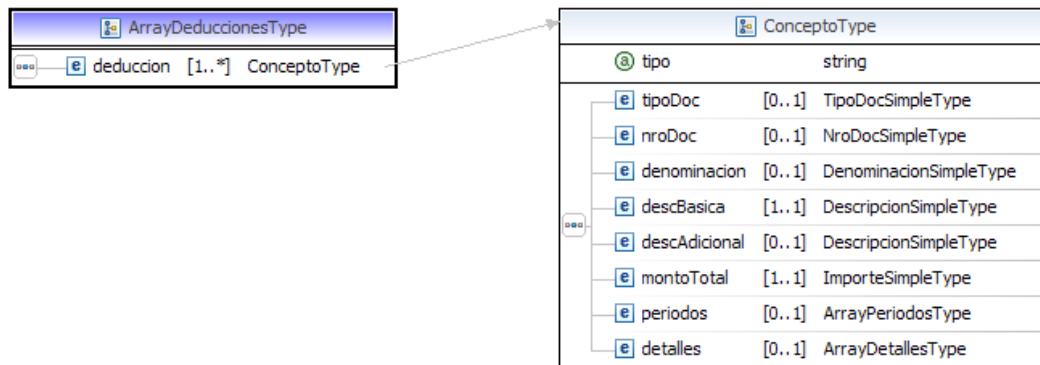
ArrayDeduccionesType

e deduccion [1..*] ConceptoType

ConceptoType

a tipo string

| | | |
|---|---|---|
| e tipoDoc | [0..1] | TipoDocSimpleType |
| e nroDoc | [0..1] | NroDocSimpleType |
| e denominacion | [0..1] | DenominacionSimpleType |
| e descBasica | [1..1] | DescripcionSimpleType |
| e descAdicional | [0..1] | DescripcionSimpleType |
| e montoTotal | [1..1] | ImporteSimpleType |
| e periodos | [0..1] | ArrayPeriodosType |
| e detalles | [0..1] | ArrayDetallesType |